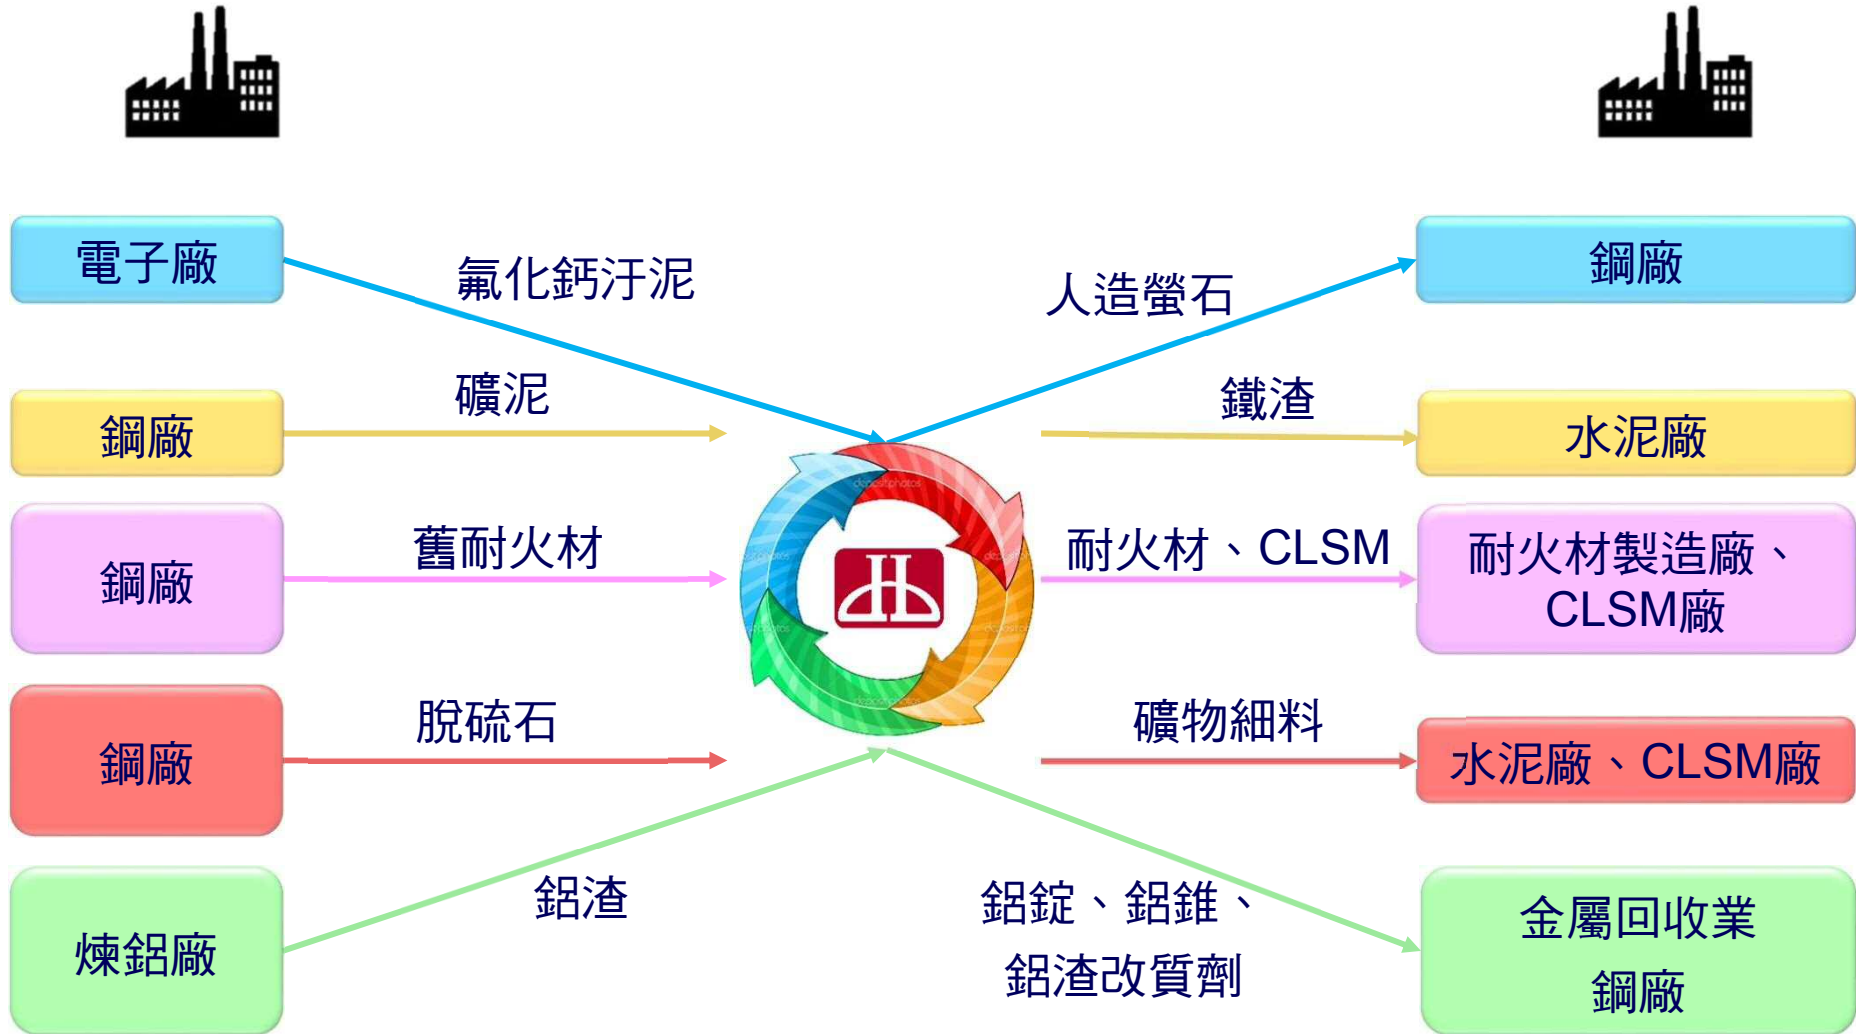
電子廠

氟化鈣汙泥

人造螢石

鋼廠

鋼廠

礦泥

鐵渣

水泥廠

鋼廠

舊耐火材

耐火材、CLSM

耐火材製造廠、CLSM廠

鋼廠

脫硫石

礦物細料

水泥廠、CLSM廠

煉鋁廠

鋁渣

鋁錠、鋁錐、鋁渣改質劑

金屬回收業
鋼廠